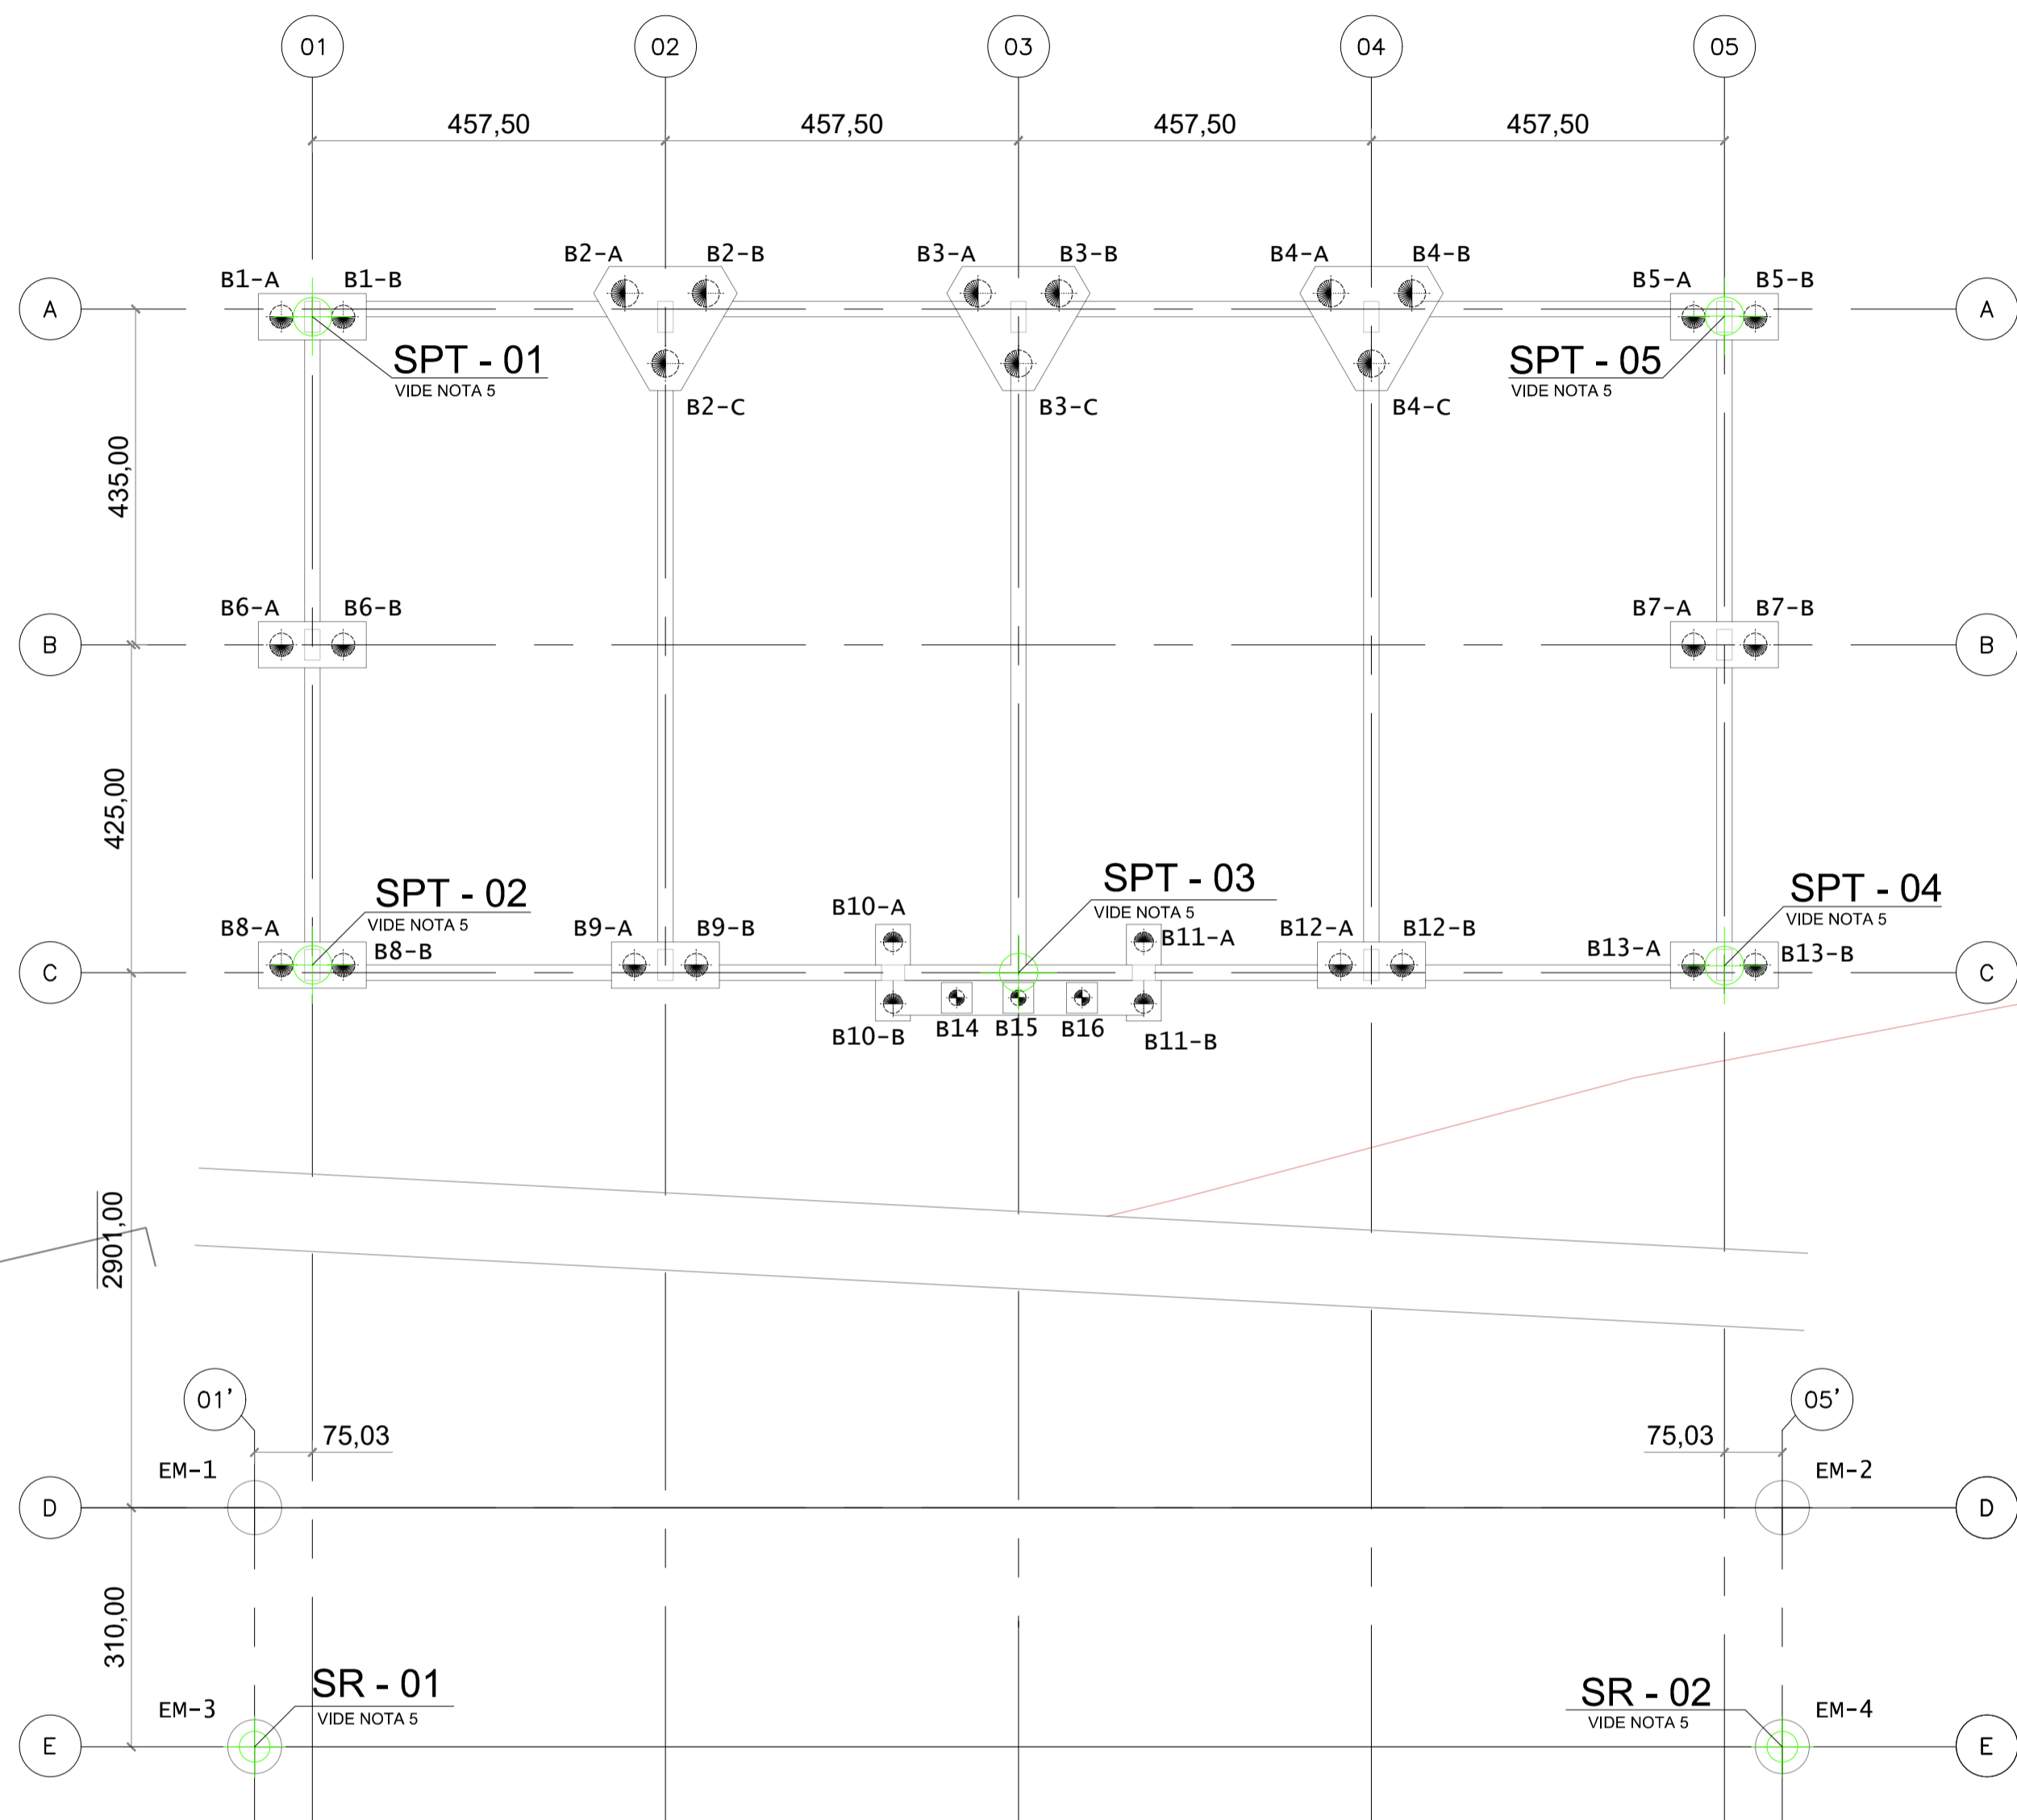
01 02 03 04 05

457,50 457,50 457,50 457,50

B1-A B1-B B2-A B2-B B3-A B3-B B4-A B4-B B5-A B5-B

A A

SPT - 01
VIDE NOTA 5

B2-C B3-C B4-C

SPT - 05
VIDE NOTA 5

435,00

B6-A B6-B B7-A B7-B

B B

425,00

SPT - 02
VIDE NOTA 5

SPT - 03
VIDE NOTA 5

SPT - 04
VIDE NOTA 5

B10-A

B8-A B8-B B9-A B9-B B11-A B12-A B12-B B13-A B13-B

C C

B10-B B14 B15 B16 B11-B

2901,00

01' 05'

75,03 75,03

EM-1 EM-2

D D

310,00

SR - 01
VIDE NOTA 5

SR - 02
VIDE NOTA 5

EM-3 EM-4

E E